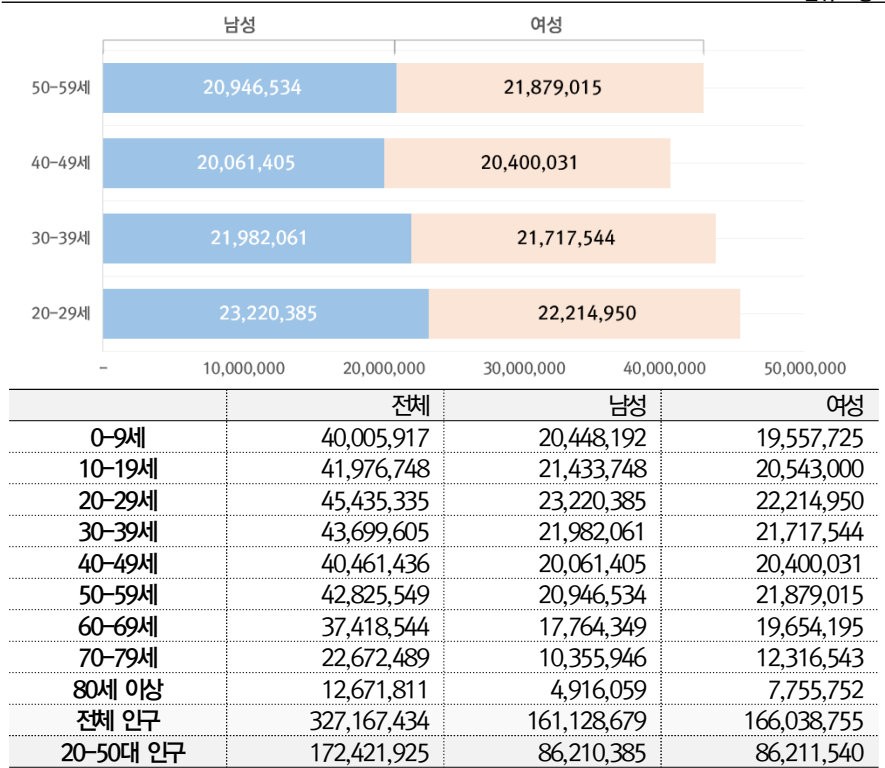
남성 여성

50-59세 20,946,534 21,879,015
40-49세 20,061,405 20,400,031
30-39세 21,982,061 21,717,544
20-29세 23,220,385 22,214,950

- 10,000,000 20,000,000 30,000,000 40,000,000 50,000,000

| | 전체 | 남성 | 여성 |
|---|---|---|---|
| 0-9세 | 40,005,917 | 20,448,192 | 19,557,725 |
| 10-19세 | 41,976,748 | 21,433,748 | 20,543,000 |
| 20-29세 | 45,435,335 | 23,220,385 | 22,214,950 |
| 30-39세 | 43,699,605 | 21,982,061 | 21,717,544 |
| 40-49세 | 40,461,436 | 20,061,405 | 20,400,031 |
| 50-59세 | 42,825,549 | 20,946,534 | 21,879,015 |
| 60-69세 | 37,418,544 | 17,764,349 | 19,654,195 |
| 70-79세 | 22,672,489 | 10,355,946 | 12,316,543 |
| 80세 이상 | 12,671,811 | 4,916,059 | 7,755,752 |
| 전체 인구 | 327,167,434 | 161,128,679 | 166,038,755 |
| 20-50대 인구 | 172,421,925 | 86,210,385 | 86,211,540 |